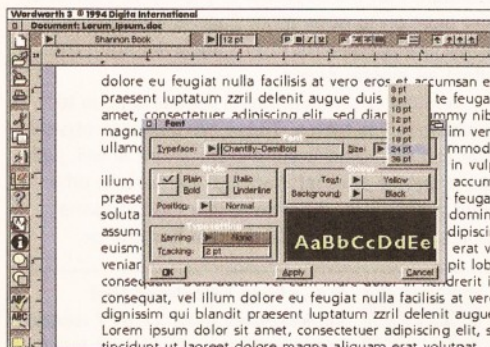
Wordworth 3 © 1994 Digita International
Document: Lorum_Ipsum.doc
Shannon Book
12 pt

dolore eu feugiat nulla facilisis at vero eros et accumsan e praesent luptatum zzril delenit augue duis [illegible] te feuga amet, consectetuer adipiscing elit, sed diam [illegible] mmy nib magna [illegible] im ver ullam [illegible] mmod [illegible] in vulp illum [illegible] accum praese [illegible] feuga soluta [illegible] domin assum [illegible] dipisci euism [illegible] erat v venian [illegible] pit lob consequat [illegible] hendrerit i consequat, vel illum dolore eu feugiat nulla facilisis at vero dignissim qui blandit praesent luptatum zzril delenit augue Lorem ipsum dolor sit amet, consectetuer adipiscing elit, s tincidunt ut laoreet dolore magna aliquam erat volutpat.

8 pt
9 pt
10 pt
12 pt
14 pt
18 pt
24 pt
36 pt

Font
Font
Typeface: Chantilly-DemiBold
Size:
Style
Plain
Italic
Bold
Underline
Position: Normal
Colour
Text: Yellow
Background: Black
Typography
Kerning: None
Tracking: 2 pt
AaBbCcDdEe
OK
Apply
Cancel